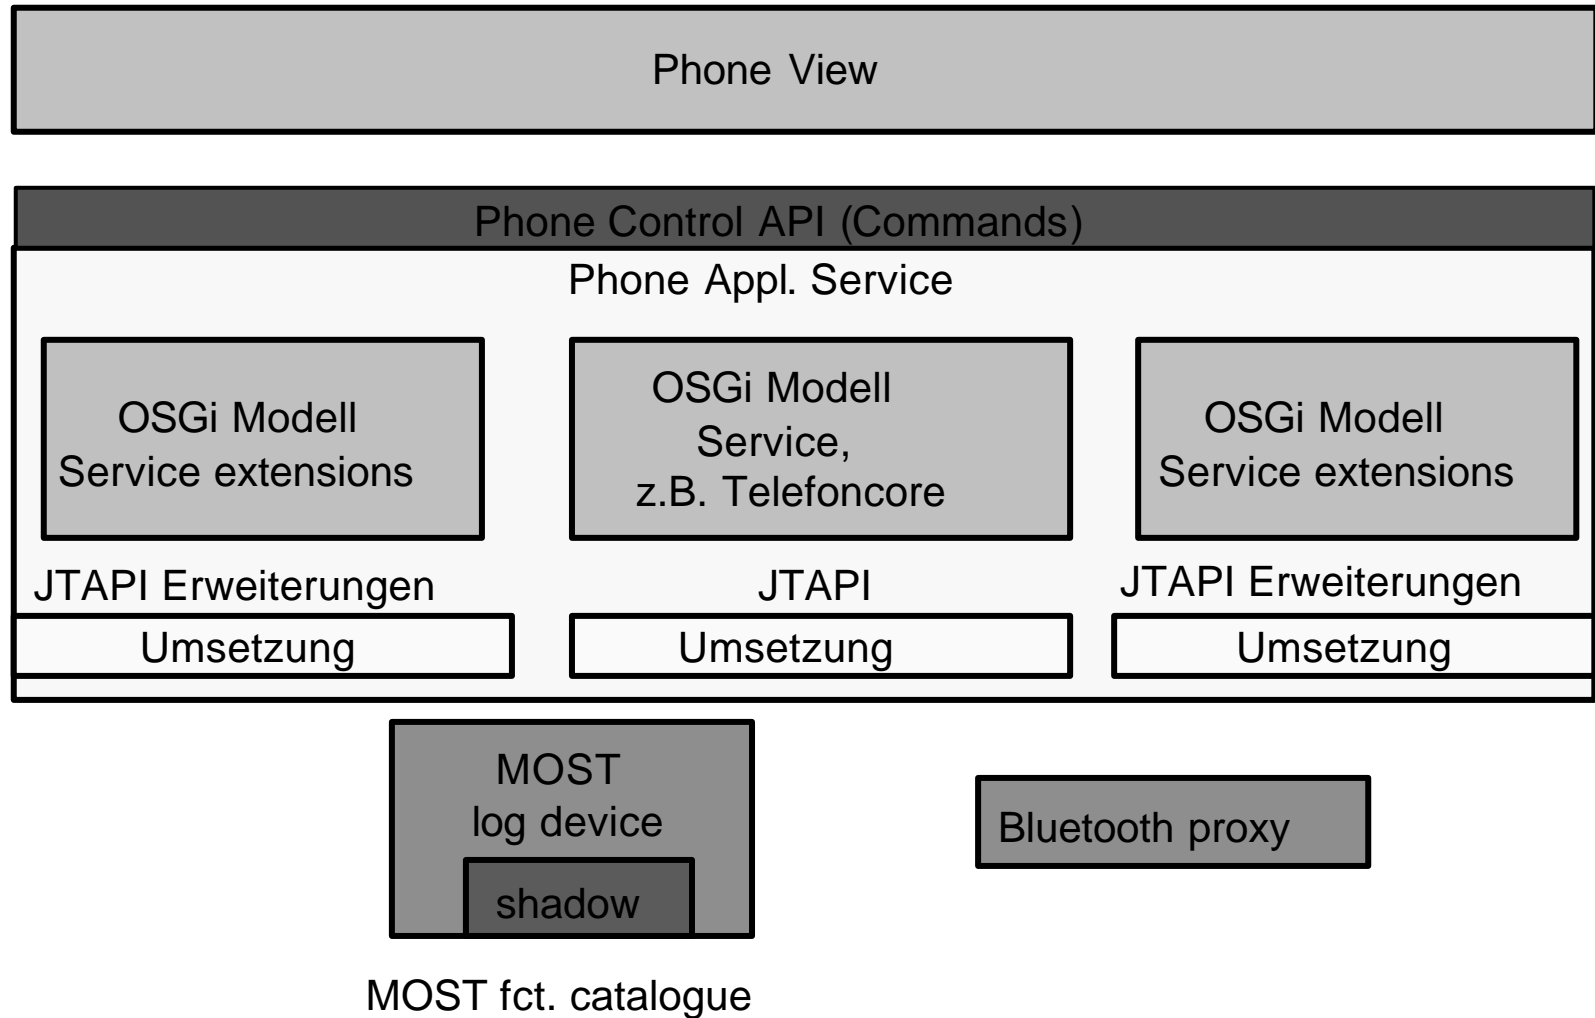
Phone View

Phone Control API (Commands)

Phone Appl. Service

OSGi Modell
Service extensions

OSGi Modell
Service,
z.B. Telefoncore

OSGi Modell
Service extensions

JTAPI Erweiterungen

JTAPI

JTAPI Erweiterungen

Umsetzung

Umsetzung

Umsetzung

MOST
log device

shadow

Bluetooth proxy

MOST fct. catalogue